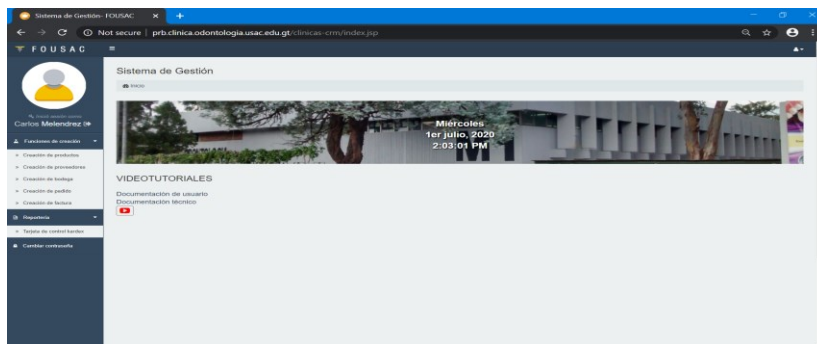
Sistema de Gestión- FOUSAC ×

Not secure | prb.clinica.odontologia.usac.edu.gt/clinicas-crm/index.jsp

FOUSAC

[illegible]
Carlos Melendrez

Funciones de creación
» Creación de productos
» Creación de proveedores
» Creación de bodega
» Creación de pedido
» Creación de factura

Reportería
» Tarjeta de control kardex

Cambiar contraseña

Sistema de Gestión

Inicio

Miércoles
1er julio, 2020
2:03:01 PM

VIDEOTUTORIALES

Documentación de usuario
Documentación técnico